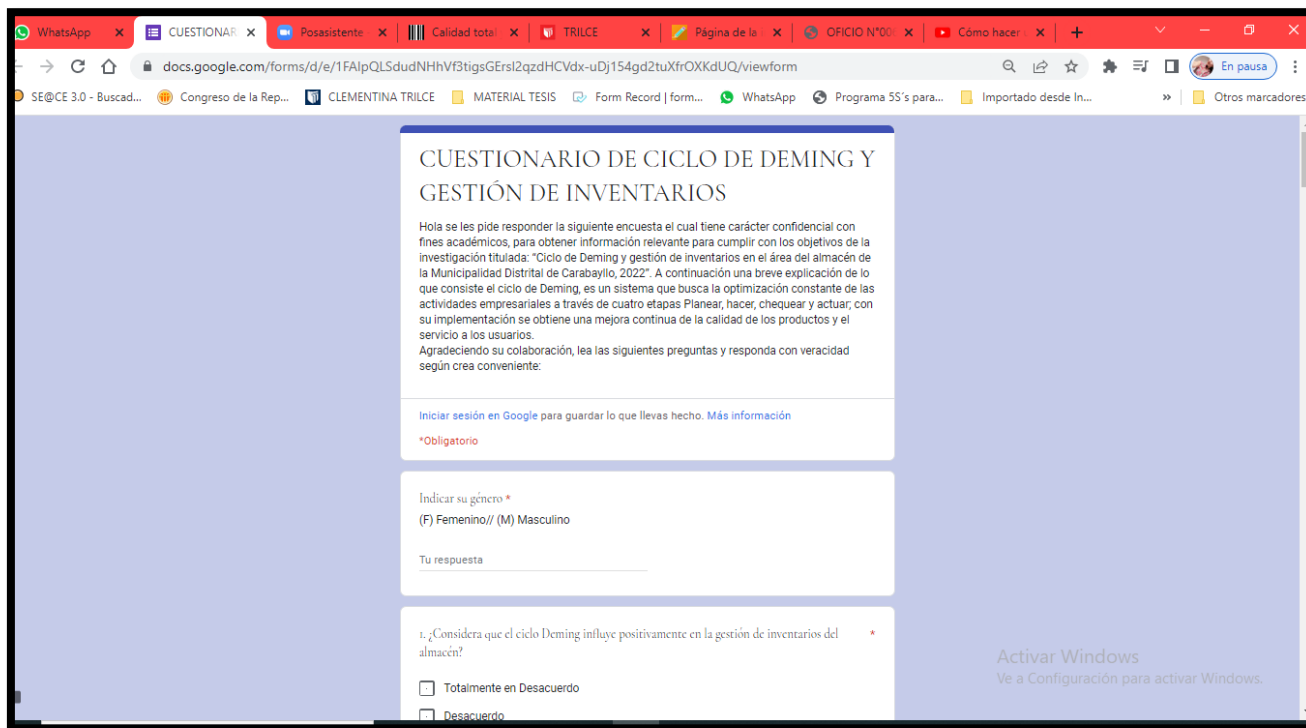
WhatsApp ×
CUESTIONAR ×
Posasistente ×
Calidad total ×
TRILCE ×
Página de la ×
OFICIO N°00 ×
Cómo hacer ×
+

docs.google.com/forms/d/e/1FAIpQLSdudNHhVf3tigsGErsI2qzdHCVdx-uDj154gd2tuXfrOXKdUQ/viewform

En pausa

SE@CE 3.0 - Buscad... Congreso de la Rep... CLEMENTINA TRILCE MATERIAL TESIS Form Record | form... WhatsApp Programa 5S´s para... Importado desde In... » Otros marcadores

CUESTIONARIO DE CICLO DE DEMING Y GESTIÓN DE INVENTARIOS

Hola se les pide responder la siguiente encuesta el cual tiene carácter confidencial con fines académicos, para obtener información relevante para cumplir con los objetivos de la investigación titulada: "Ciclo de Deming y gestión de inventarios en el área del almacén de la Municipalidad Distrital de Carabayllo, 2022". A continuación una breve explicación de lo que consiste el ciclo de Deming, es un sistema que busca la optimización constante de las actividades empresariales a través de cuatro etapas Planear, hacer, chequear y actuar; con su implementación se obtiene una mejora continua de la calidad de los productos y el servicio a los usuarios.
Agradeciendo su colaboración, lea las siguientes preguntas y responda con veracidad según crea conveniente:

Iniciar sesión en Google para guardar lo que llevas hecho. Más información

*Obligatorio

Indicar su género *
(F) Femenino// (M) Masculino

Tu respuesta

1. ¿Considera que el ciclo Deming influye positivamente en la gestión de inventarios del almacén? *

Totalmente en Desacuerdo

Desacuerdo

Activar Windows
Ve a Configuración para activar Windows.